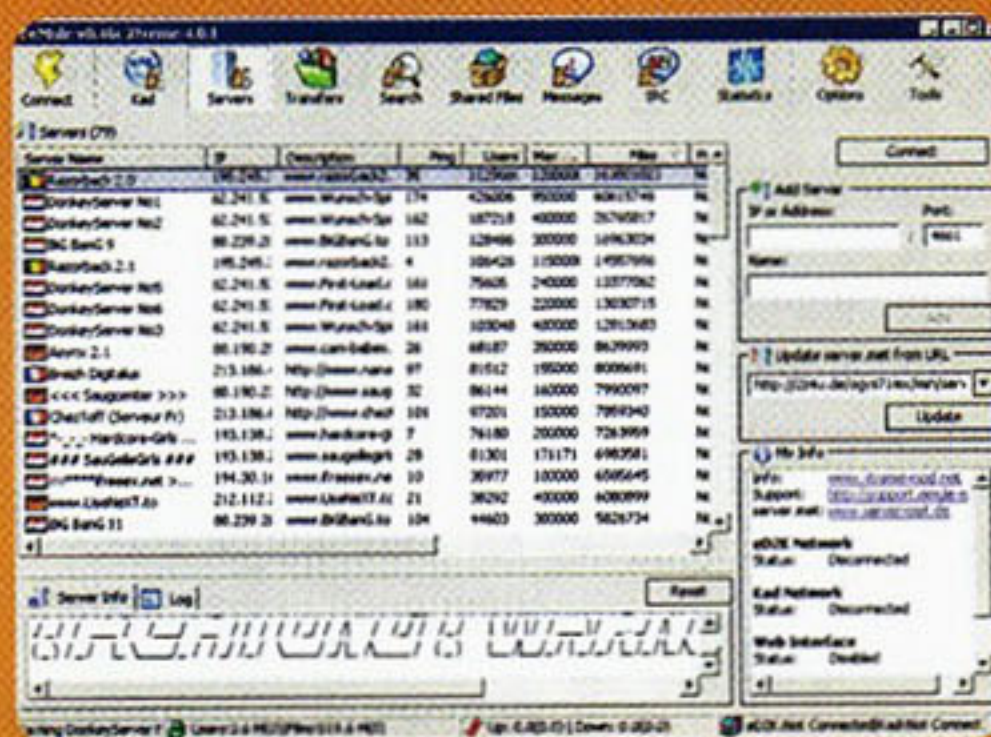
eMule v0.46a 2Freeze 4.0.1

Connect Kad Servers Transfers Search Shared Files Messages IRC Statistics Options Tools

Servers (79)

| Server Name | IP | Description | Ping | Users | Max ... | Files | Pr |
|---|---|---|---|---|---|---|---|
| Razorback 2.0 | 195.245.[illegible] | www.razorback2.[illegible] | 36 | 1129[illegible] | 1200000 | 1649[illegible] | Nc |
| DonkeyServer No1 | 62.241.5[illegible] | www.WurschtSe | 174 | 425006 | 450000 | 40615746 | Nc |
| DonkeyServer No2 | 62.241.5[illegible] | www.WurschtSe | 162 | 187218 | 400000 | 26765817 | Nc |
| BiG BanG 9 | 88.239.2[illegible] | www.BiGBanG.to | 113 | 128486 | 300000 | 16963034 | Nc |
| Razorback 2.1 | 195.245.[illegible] | www.razorback2. | 4 | 106426 | 1150000 | 14987956 | Nc |
| DonkeyServer No5 | 62.241.5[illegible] | www.First-Load.c | 160 | 75605 | 245000 | 13077062 | Nc |
| DonkeyServer No4 | 62.241.5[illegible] | www.First-Load.c | 180 | 77829 | 220000 | 13030715 | Nc |
| DonkeyServer No3 | 62.241.5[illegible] | www.WurschtSe | 161 | 103048 | 400000 | 12913683 | Nc |
| Aony 2.1 | 88.190.2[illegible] | www.cam-babes. | 26 | 68187 | 250000 | 8629093 | Nc |
| Brasil Digitalia | 213.186.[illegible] | http://www.nane | 97 | 81512 | 155000 | 8006691 | Nc |
| <<< Saugsender >>> | 88.190.2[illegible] | www.saug | 32 | 86144 | 160000 | 7950097 | Nc |
| ChezToff (Serveur Fr) | 213.186.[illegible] | http://www.chezt | 106 | 97201 | 150000 | 7959342 | Nc |
| ~-_- Hardcore-Girls ... | 193.138.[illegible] | www.hardcore-gi | 7 | 76180 | 200000 | 7263959 | Nc |
| ### SauGeileGirls ### | 193.138.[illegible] | www.saugeilegirl | 28 | 81301 | 171171 | 6983581 | Nc |
| --***freeex.net >... | 194.30.1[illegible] | www.Freeex.ne | 10 | 38977 | 100000 | 6595645 | Nc |
| ------ UseNeXT.to | 212.112.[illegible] | www.UseNeXT.to | 21 | 38292 | 400000 | 6080899 | Nc |
| BiG BanG 11 | 88.239.2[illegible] | www.BiGBanG.to | 104 | 44603 | 300000 | 5826734 | Nc |

Server Info Log
Reset

Connect
Add Server
IP or Address: Port: 4661
Name:
Add
Update server.met from URL
http://2o4u.de/ogn/7/ex/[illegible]
Update
My Info
Info: www.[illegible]
Support: http://support.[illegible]
server.met: www.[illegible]
eD2K Network
Status: Disconnected
Kad Network
Status: Disconnected
Web Interface
Status: Disabled

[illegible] DonkeyServer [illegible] Users: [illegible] Up: 0.0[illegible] Down: 0.0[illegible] eD2K:Not Connected|Kad:Not Connect